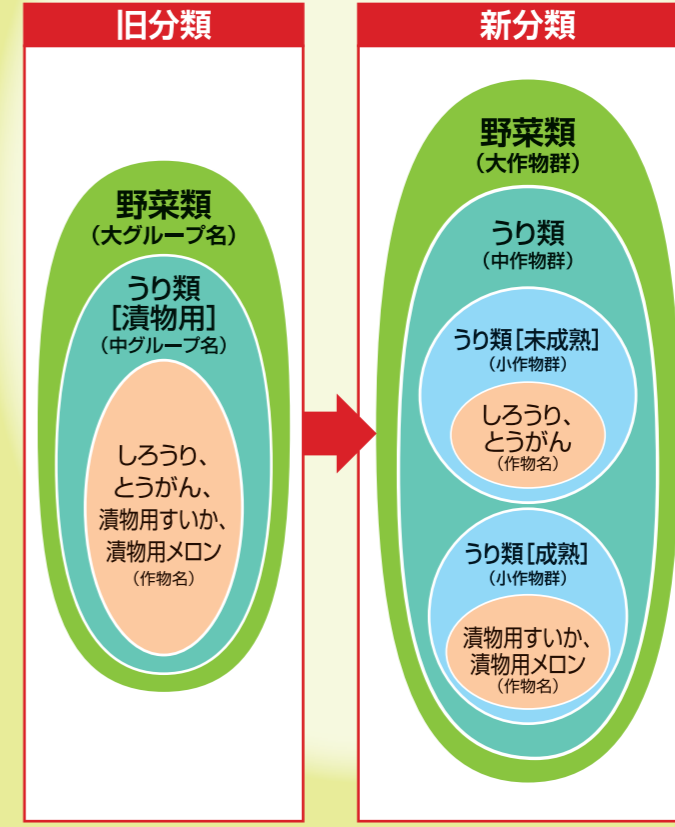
旧分類

野菜類
（大グループ名）

うり類
［漬物用］
（中グループ名）

しろうり、
とうがん、
漬物用すいか、
漬物用メロン
（作物名）

新分類

野菜類
（大作物群）

うり類
（中作物群）

うり類［未成熟］
（小作物群）

しろうり、
とうがん
（作物名）

うり類［成熟］
（小作物群）

漬物用すいか、
漬物用メロン
（作物名）